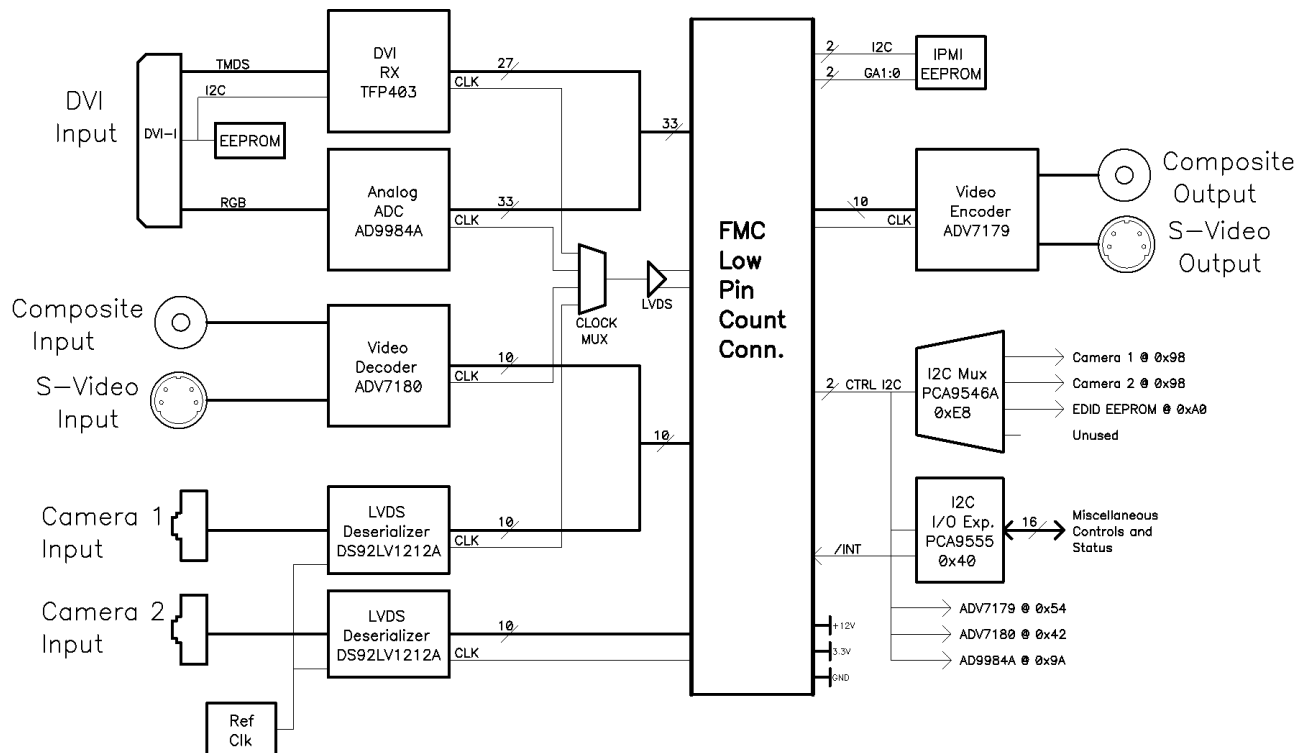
DVI Input

DVI-I

TMDS

I2C

EEPROM

RGB

DVI RX TFP403

27

CLK

Analog ADC AD9984A

33

CLK

33

Composite Input

S-Video Input

Video Decoder ADV7180

10

CLK

CLOCK MUX

LVDS

10

Camera 1 Input

LVDS Deserializer DS92LV1212A

10

CLK

Camera 2 Input

LVDS Deserializer DS92LV1212A

10

CLK

Ref Clk

FMC Low Pin Count Conn.

2

I2C

2

GA1:0

IPMI EEPROM

10

CLK

Video Encoder ADV7179

Composite Output

S-Video Output

2 CTRL I2C

I2C Mux PCA9546A 0xE8

Camera 1 @ 0x98

Camera 2 @ 0x98

EDID EEPROM @ 0xA0

Unused

/INT

I2C I/O Exp. PCA9555 0x40

16

Miscellaneous Controls and Status

ADV7179 @ 0x54

ADV7180 @ 0x42

AD9984A @ 0x9A

+12V

3.3V

GND